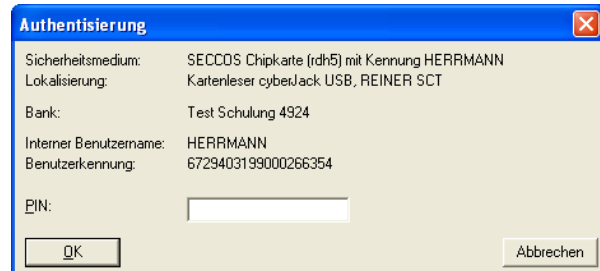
Authentisierung

Sicherheitsmedium: SECCOS Chipkarte (rdh5) mit Kennung HERRMANN
Lokalisierung: Kartenleser cyberJack USB, REINER SCT

Bank: Test Schulung 4924

Interner Benutzername: HERRMANN
Benutzerkennung: 6729403199000266354

PIN:

OK

Abbrechen